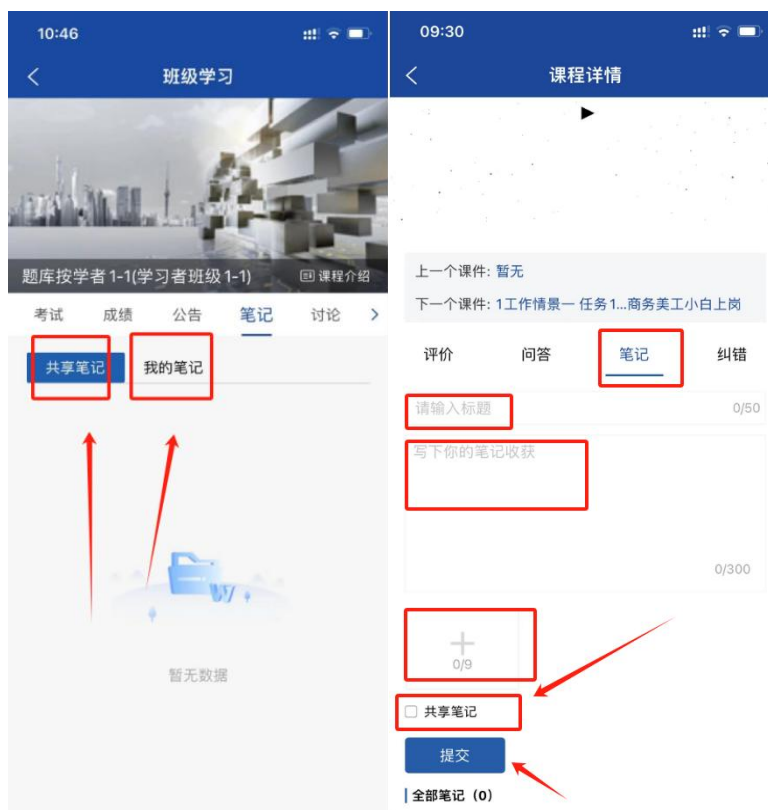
10:46

班级学习

题库按学者 1-1(学习者班级1-1)

课程介绍

考试 成绩 公告 笔记 讨论

共享笔记 我的笔记

暂无数据

09:30

课程详情

上一个课件: 暂无

下一个课件: 1工作情景一 任务1...商务美工小白上岗

评价 问答 笔记 纠错

请输入标题 0/50

写下你的笔记收获

0/300

0/9

共享笔记

提交

全部笔记 (0)